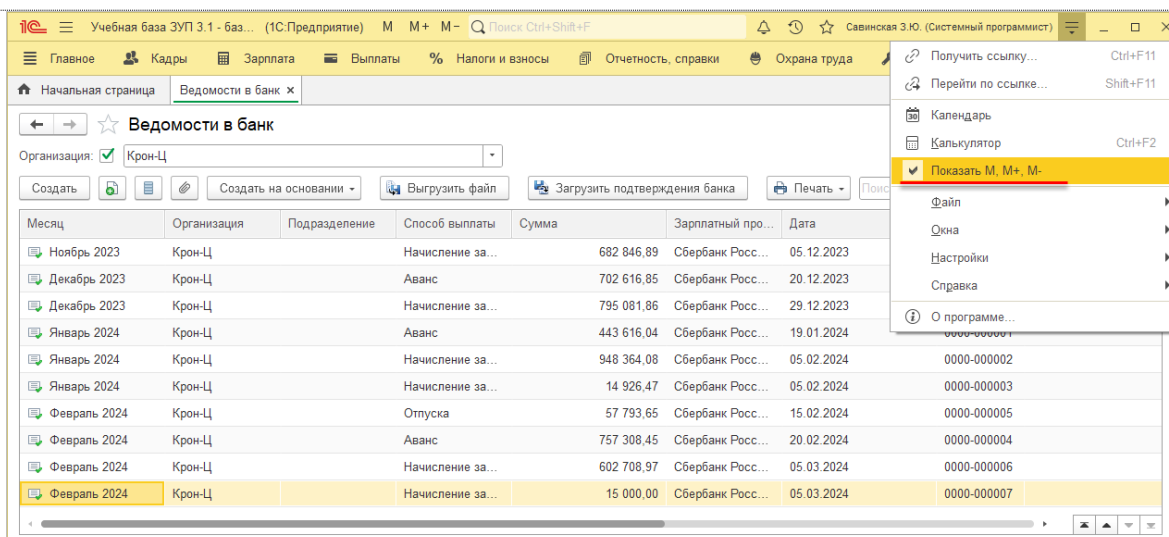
1С Учебная база ЗУП 3.1 - баз... (1С:Предприятие) M M+ M− Поиск Ctrl+Shift+F Савинская З.Ю. (Системный программист)

Главное Кадры Зарплата Выплаты Налоги и взносы Отчетность, справки Охрана труда

Начальная страница Ведомости в банк ×

Ведомости в банк

Организация: Крон-Ц

Создать Создать на основании Выгрузить файл Загрузить подтверждения банка Печать Поис

| Месяц | Организация | Подразделение | Способ выплаты | Сумма | Зарплатный про... | Дата | |
|---|---|---|---|---|---|---|---|
| Ноябрь 2023 | Крон-Ц | | Начисление за... | 682 846,89 | Сбербанк Росс... | 05.12.2023 | |
| Декабрь 2023 | Крон-Ц | | Аванс | 702 616,85 | Сбербанк Росс... | 20.12.2023 | |
| Декабрь 2023 | Крон-Ц | | Начисление за... | 795 081,86 | Сбербанк Росс... | 29.12.2023 | |
| Январь 2024 | Крон-Ц | | Аванс | 443 616,04 | Сбербанк Росс... | 19.01.2024 | 0000-000001 |
| Январь 2024 | Крон-Ц | | Начисление за... | 948 364,08 | Сбербанк Росс... | 05.02.2024 | 0000-000002 |
| Январь 2024 | Крон-Ц | | Начисление за... | 14 926,47 | Сбербанк Росс... | 05.02.2024 | 0000-000003 |
| Февраль 2024 | Крон-Ц | | Отпуска | 57 793,65 | Сбербанк Росс... | 15.02.2024 | 0000-000005 |
| Февраль 2024 | Крон-Ц | | Аванс | 757 308,45 | Сбербанк Росс... | 20.02.2024 | 0000-000004 |
| Февраль 2024 | Крон-Ц | | Начисление за... | 602 708,97 | Сбербанк Росс... | 05.03.2024 | 0000-000006 |
| Февраль 2024 | Крон-Ц | | Начисление за... | 15 000,00 | Сбербанк Росс... | 05.03.2024 | 0000-000007 |

Получить ссылку... Ctrl+F11
Перейти по ссылке... Shift+F11
Календарь
Калькулятор Ctrl+F2
Показать M, M+, M-
Файл
Окна
Настройки
Справка
О программе...